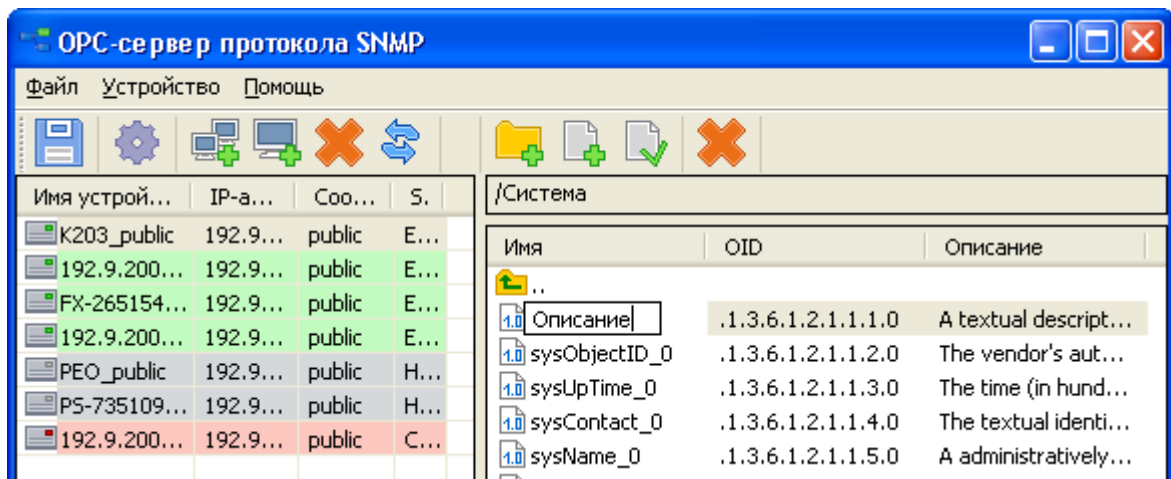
OPC-сервер протокола SNMP

Файл Устройство Помощь

| Имя устрой... | IP-а... | Соо... | S. |
|---|---|---|---|
| K203_public | 192.9... | public | E... |
| 192.9.200... | 192.9... | public | E... |
| FX-265154... | 192.9... | public | E... |
| 192.9.200... | 192.9... | public | E... |
| PEO_public | 192.9... | public | H... |
| PS-735109... | 192.9... | public | H... |
| 192.9.200... | 192.9... | public | C... |

/Система

| Имя | OID | Описание |
|---|---|---|
| .. | | |
| Описание | .1.3.6.1.2.1.1.1.0 | A textual descript... |
| sysObjectID_0 | .1.3.6.1.2.1.1.2.0 | The vendor's aut... |
| sysUpTime_0 | .1.3.6.1.2.1.1.3.0 | The time (in hund... |
| sysContact_0 | .1.3.6.1.2.1.1.4.0 | The textual identi... |
| sysName_0 | .1.3.6.1.2.1.1.5.0 | A administratively... |